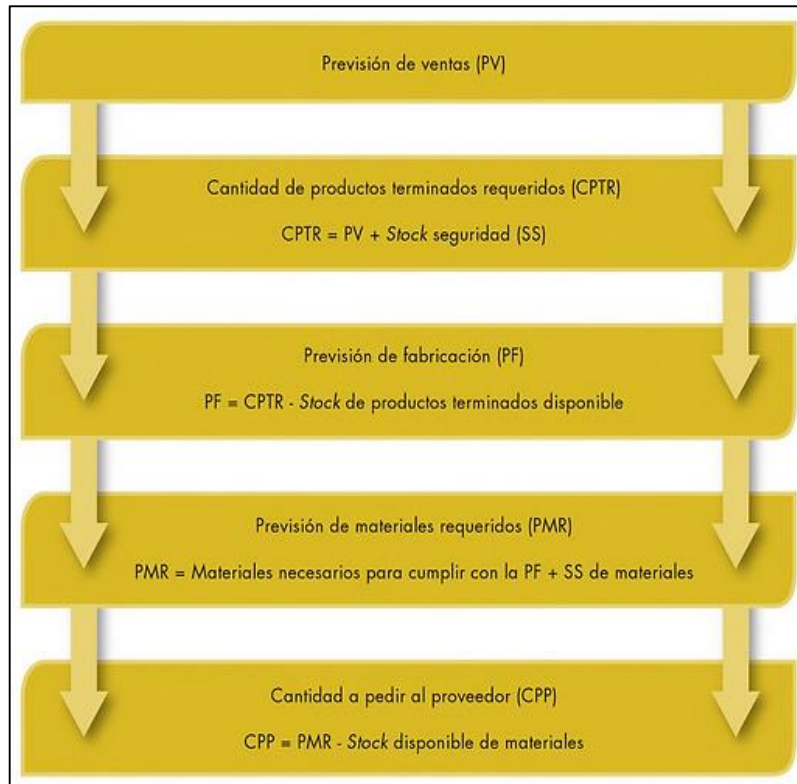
Previsión de ventas (PV)

Cantidad de productos terminados requeridos (CPTR)

CPTR = PV + Stock seguridad (SS)

Previsión de fabricación (PF)

PF = CPTR - Stock de productos terminados disponible

Previsión de materiales requeridos (PMR)

PMR = Materiales necesarios para cumplir con la PF + SS de materiales

Cantidad a pedir al proveedor (CPP)

CPP = PMR - Stock disponible de materiales